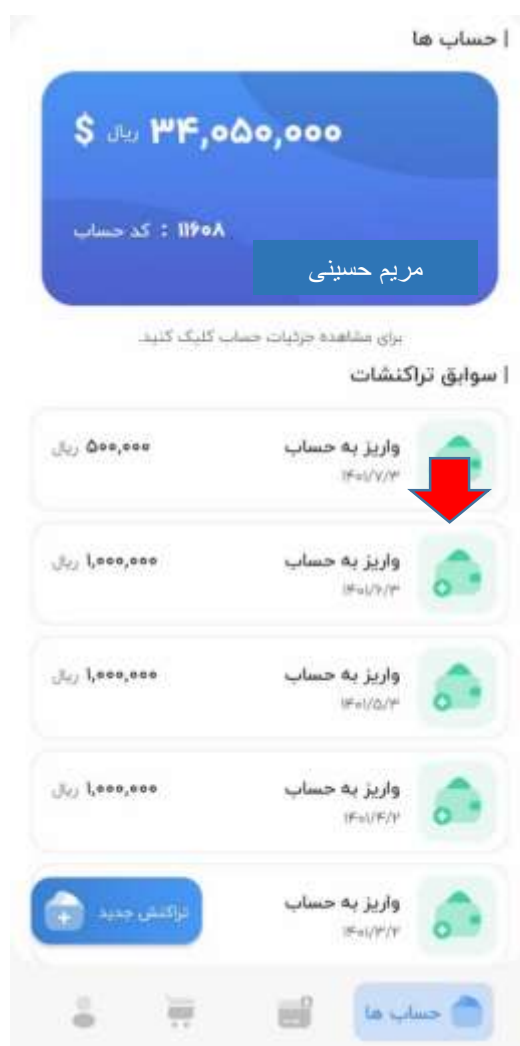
| حساب ها

$ ریال ۳۴,۰۵۰,۰۰۰

۱۱۶۰۸ : کد حساب

مریم حسینی

برای مشاهده جزئیات حساب کلیک کنید.

| سوابق تراکنشات

واریز به حساب
۱۴۰۱/۷/۳
۵۰۰,۰۰۰ ریال

واریز به حساب
۱۴۰۱/۶/۳
۱,۰۰۰,۰۰۰ ریال

واریز به حساب
۱۴۰۱/۵/۳
۱,۰۰۰,۰۰۰ ریال

واریز به حساب
۱۴۰۱/۴/۲
۱,۰۰۰,۰۰۰ ریال

واریز به حساب
۱۴۰۱/۳/۲
تراکنش جدید

حساب ها